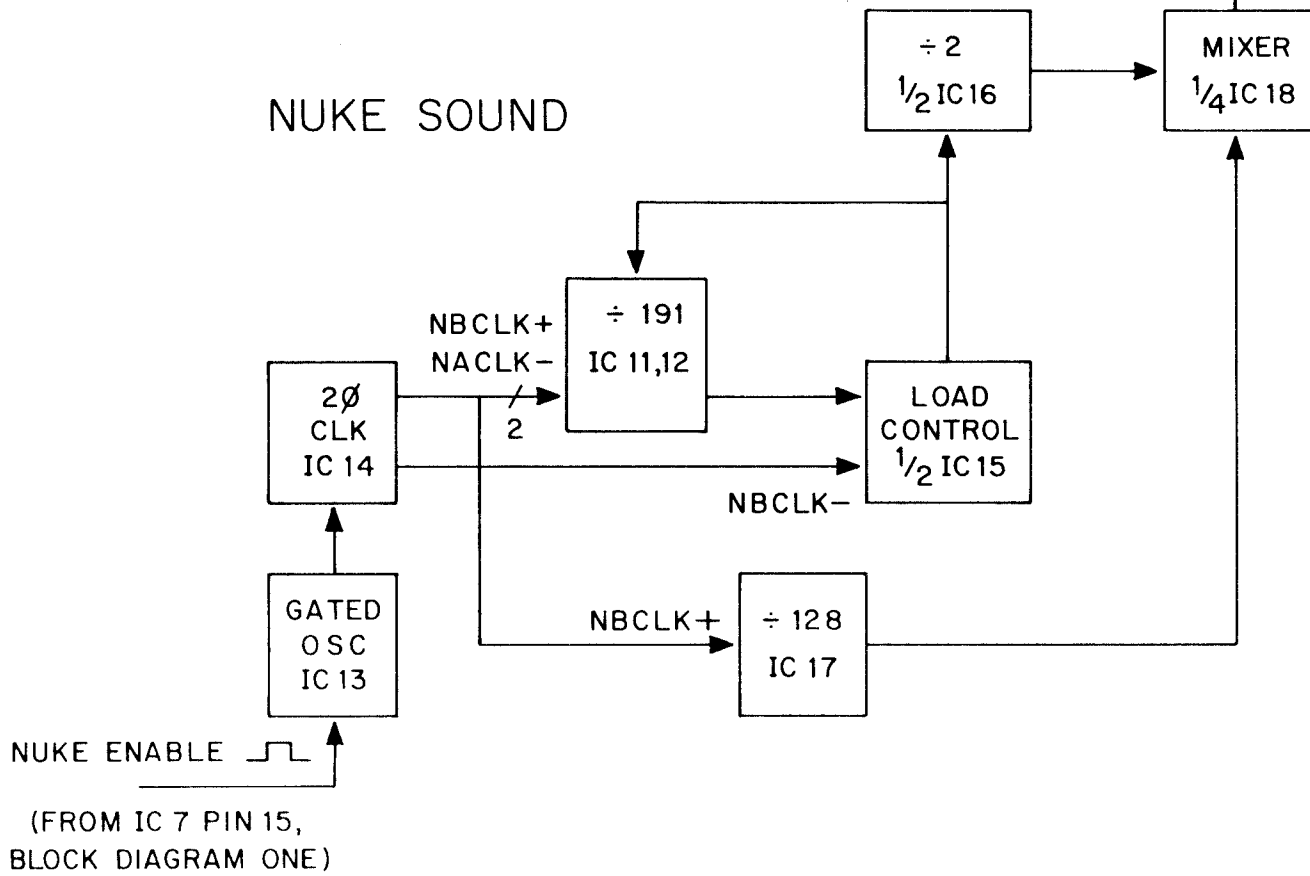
NUKE SOUND

÷ 2
$\frac{1}{2}$ IC 16

MIXER
$\frac{1}{4}$ IC 18

NBCLK+
NACLK−

÷ 191
IC 11,12

2Ø
CLK
IC 14

2

LOAD
CONTROL
$\frac{1}{2}$ IC 15

NBCLK−

GATED
OSC
IC 13

NBCLK+

÷ 128
IC 17

NUKE ENABLE

(FROM IC 7 PIN 15,
BLOCK DIAGRAM ONE)